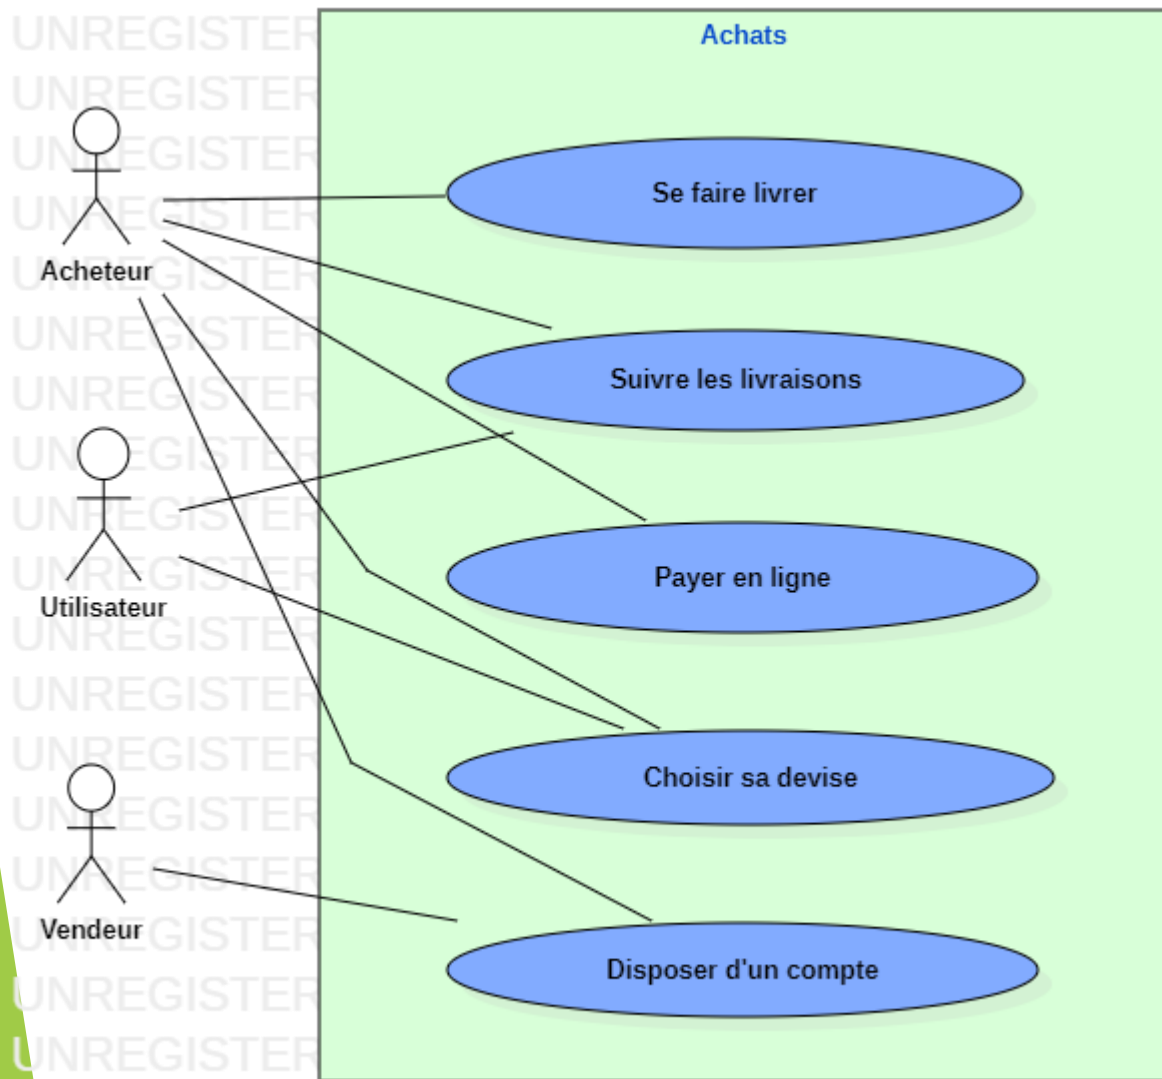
UNREGISTER
UNREGISTER
UNREGISTER
UNREGISTER
UNREGISTER
UNREGISTER
UNREGISTER
UNREGISTER
UNREGISTER
UNREGISTER
UNREGISTER
UNREGISTER
UNREGISTER
UNREGISTER
UNREGISTER
UNREGISTER
UNREGISTER
UNREGISTER

Achats

Acheteur

Utilisateur

Vendeur

Se faire livrer

Suivre les livraisons

Payer en ligne

Choisir sa devise

Disposer d'un compte